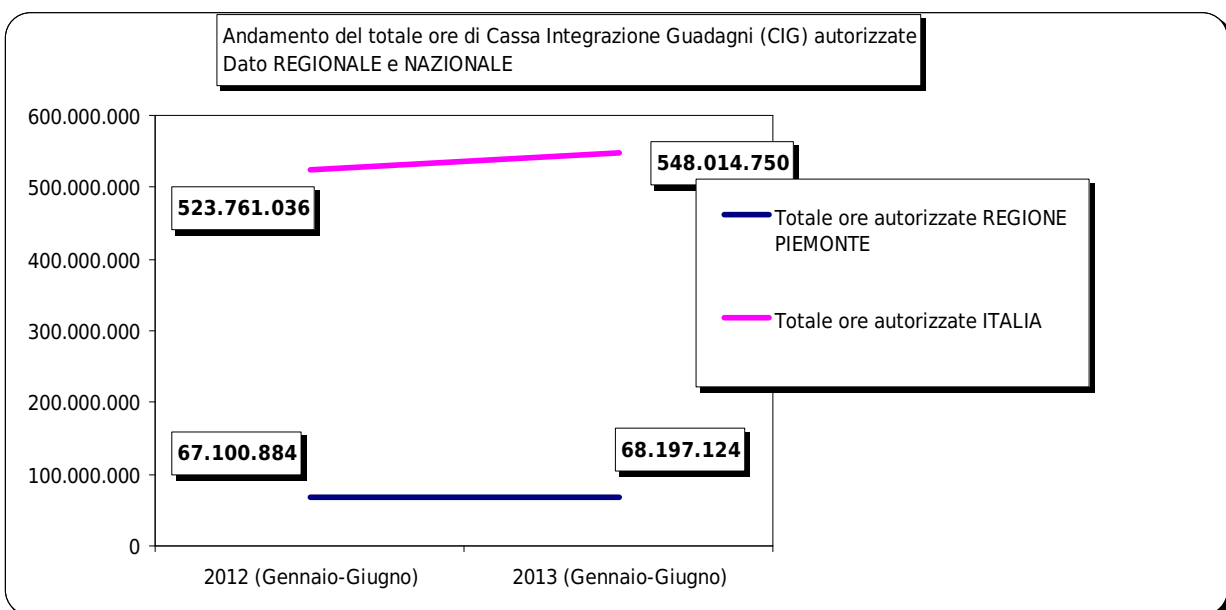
Andamento del totale ore di Cassa Integrazione Guadagni (CIG) autorizzate
Dato REGIONALE e NAZIONALE

600.000.000
500.000.000
400.000.000
300.000.000
200.000.000
100.000.000
0

523.761.036
548.014.750
67.100.884
68.197.124

Totale ore autorizzate REGIONE PIEMONTE
Totale ore autorizzate ITALIA

2012 (Gennaio-Giugno)
2013 (Gennaio-Giugno)